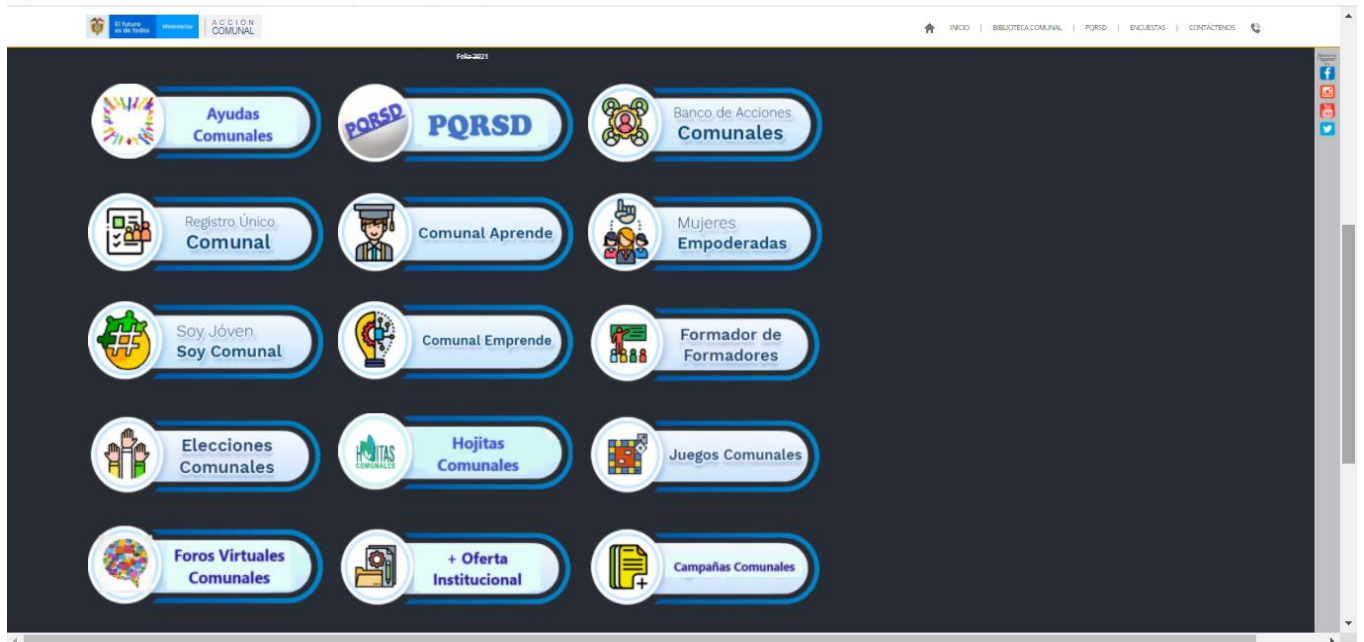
El futuro es de todos | Mininterior | ACCIÓN COMUNAL

INICIO | BIBLIOTECA COMUNAL | PQRSD | ENCUESTAS | CONTÁCTENOS

Feliz 2021

Ayudas Comunales

PQRSD PQRSD

Banco de Acciones Comunales

Registro Único Comunal

Comunal Aprende

Mujeres Empoderadas

Soy Jóven Soy Comunal

Comunal Emprende

Formador de Formadores

Elecciones Comunales

HOJITAS COMUNALES Hojitas Comunales

Juegos Comunales

Foros Virtuales Comunales

+ Oferta Institucional

Campañas Comunales